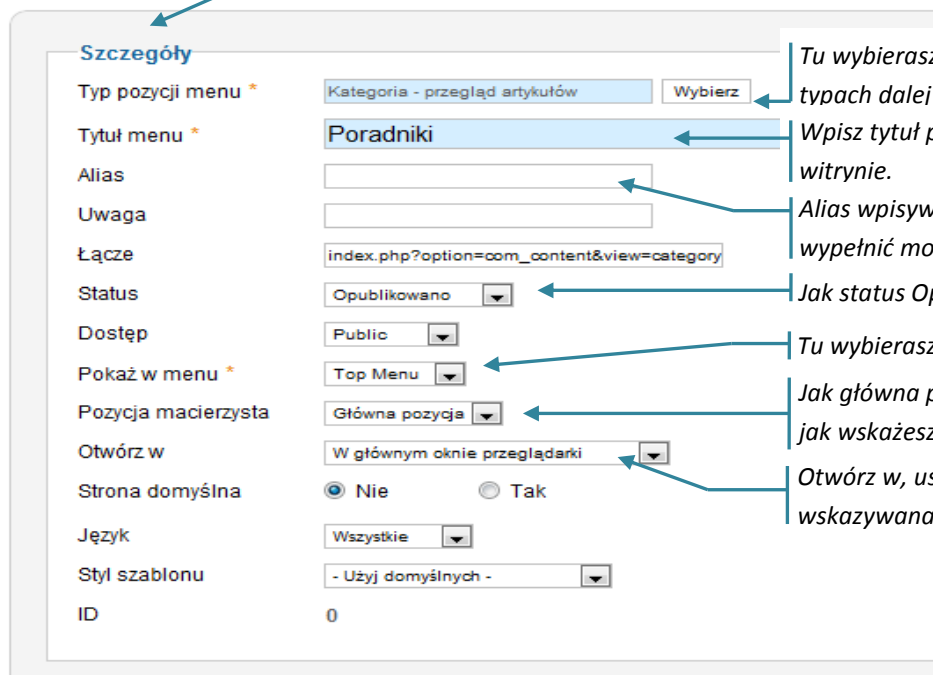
Szczegóły

Typ pozycji menu * Kategoria - przegląd artykułów Wybierz

Tytuł menu * Poradniki

Alias

Uwaga

Łącze index.php?option=com_content&view=category

Status Opublikowano

Dostęp Public

Pokaż w menu * Top Menu

Pozycja macierzysta Główna pozycja

Otwórz w W głównym oknie przeglądarki

Strona domyślna Nie Tak

Język Wszystkie

Styl szablonu - Użyj domyślnych -

ID 0

Tu wybierasz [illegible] typach dalej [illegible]

Wpisz tytuł p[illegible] witrynie.

Alias wpisyw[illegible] wypełnić mo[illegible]

Jak status Op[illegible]

Tu wybierasz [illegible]

Jak główna p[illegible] jak wskażesz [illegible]

Otwórz w, us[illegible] wskazywana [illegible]